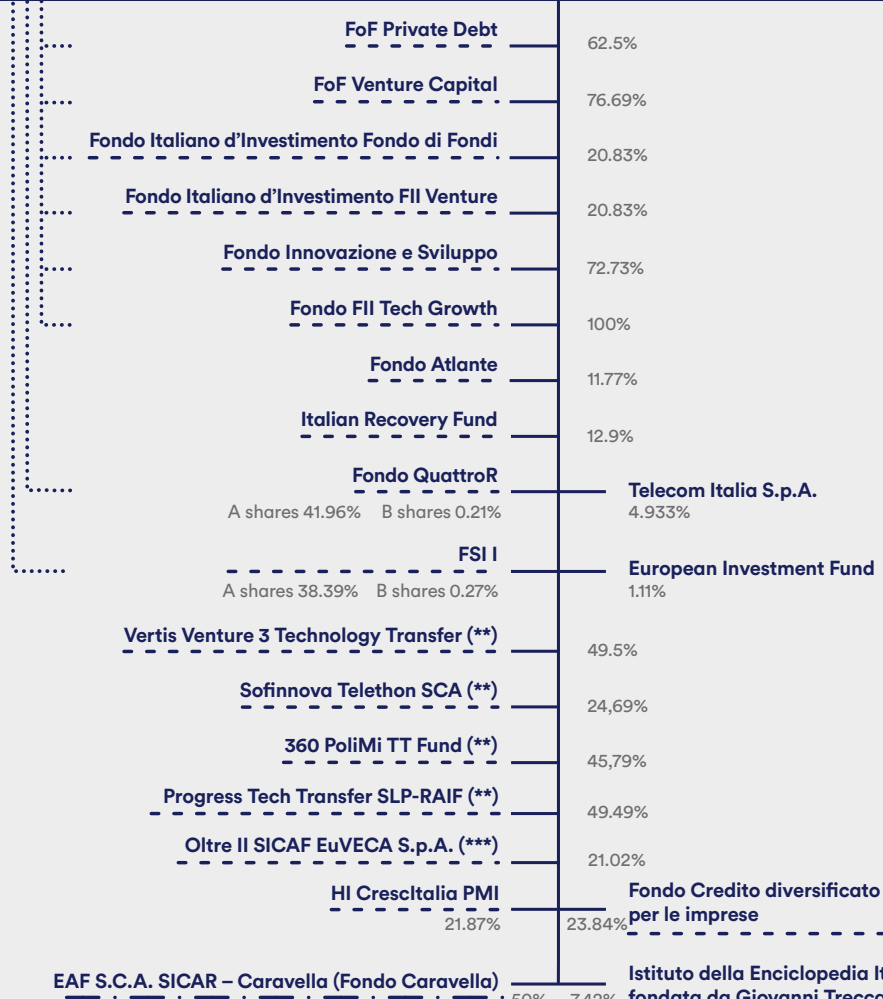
FoF Private Debt
62.5%

FoF Venture Capital
76.69%

Fondo Italiano d'Investimento Fondo di Fondi
20.83%

Fondo Italiano d'Investimento FII Venture
20.83%

Fondo Innovazione e Sviluppo
72.73%

Fondo FII Tech Growth
100%

Fondo Atlante
11.77%

Italian Recovery Fund
12.9%

Fondo QuattroR
A shares 41.96% B shares 0.21%

Telecom Italia S.p.A.
4.933%

FSI I
A shares 38.39% B shares 0.27%

European Investment Fund
1.11%

Vertis Venture 3 Technology Transfer (**)
49.5%

Sofinnova Telethon SCA (**)
24,69%

360 PoliMi TT Fund (**)
45,79%

Progress Tech Transfer SLP-RAIF (**)
49.49%

Oltre II SICAF EuVECA S.p.A. (***)
21.02%

HI CrescItalia PMI
21.87%

23.84%

Fondo Credito diversificato per le imprese

EAF S.C.A. SICAR – Caravella (Fondo Caravella)
50% 7.42%

Istituto della Enciclopedia It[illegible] fondata da Giovanni Trecca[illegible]